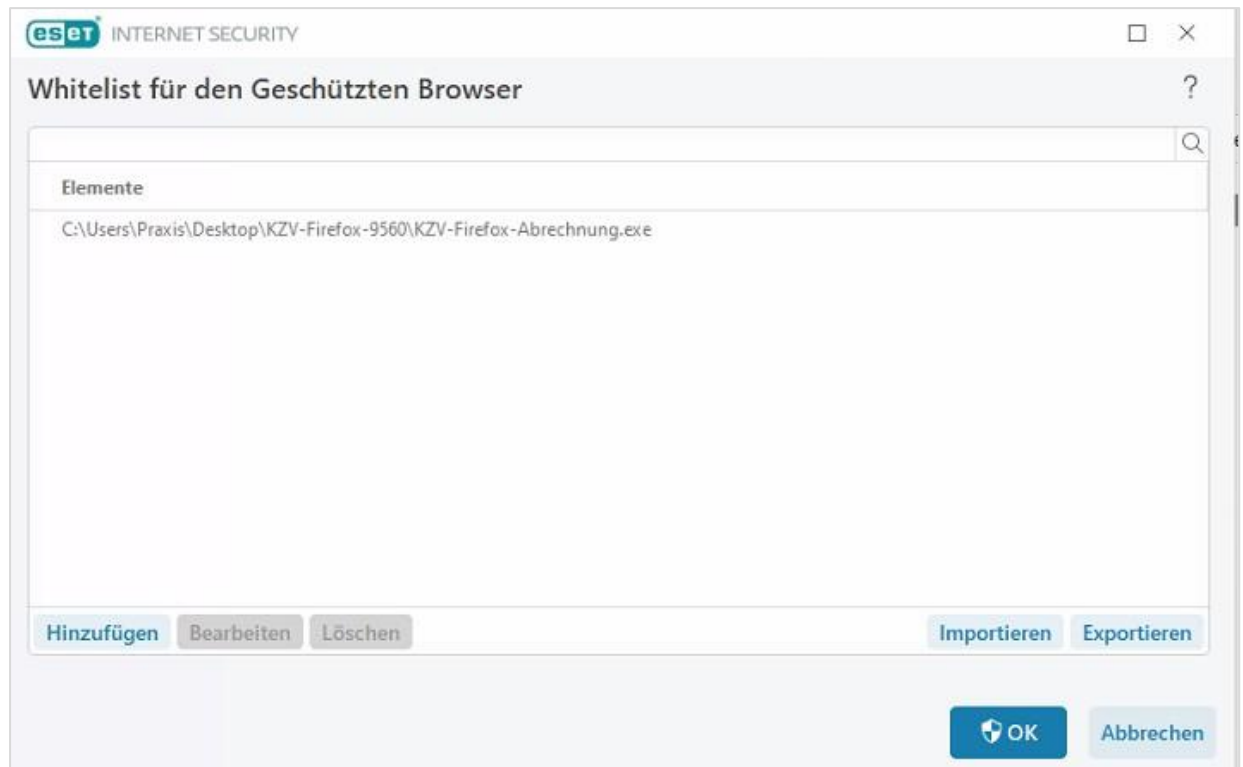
ESET INTERNET SECURITY

Whitelist für den Geschützten Browser

?

Elemente

C:\Users\Praxis\Desktop\KZV-Firefox-9560\KZV-Firefox-Abrechnung.exe

Hinzufügen Bearbeiten Löschen Importieren Exportieren

OK Abbrechen